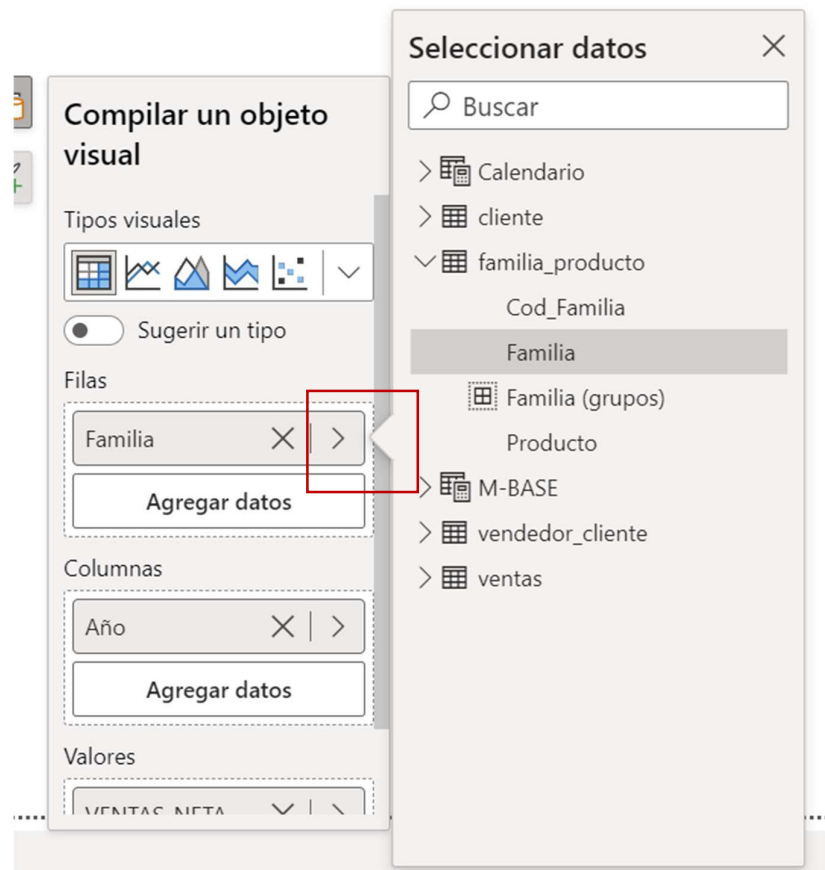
Compilar un objeto visual

Tipos visuales

Sugerir un tipo

Filas

Familia

Agregar datos

Columnas

Año

Agregar datos

Valores

VENTAS_NETA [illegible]

Seleccionar datos

Buscar

Calendario

cliente

familia_producto

Cod_Familia

Familia

Familia (grupos)

Producto

M-BASE

vendedor_cliente

ventas